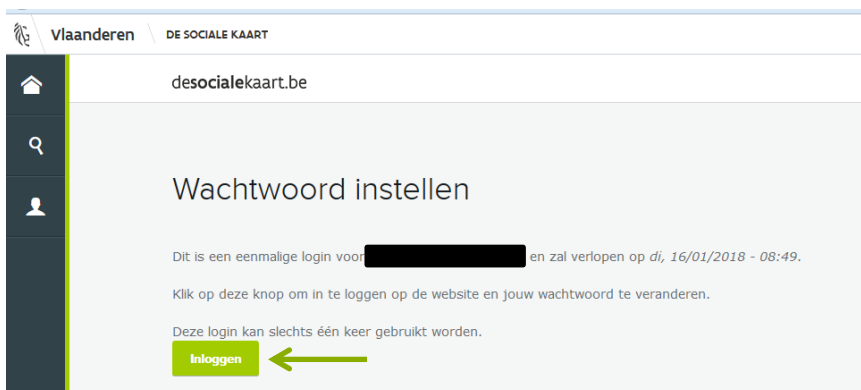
Vlaanderen DE SOCIALE KAART

desocialekaart.be

Wachtwoord instellen

Dit is een eenmalige login voor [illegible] en zal verlopen op di, 16/01/2018 - 08:49.

Klik op deze knop om in te loggen op de website en jouw wachtwoord te veranderen.

Deze login kan slechts één keer gebruikt worden.

Inloggen